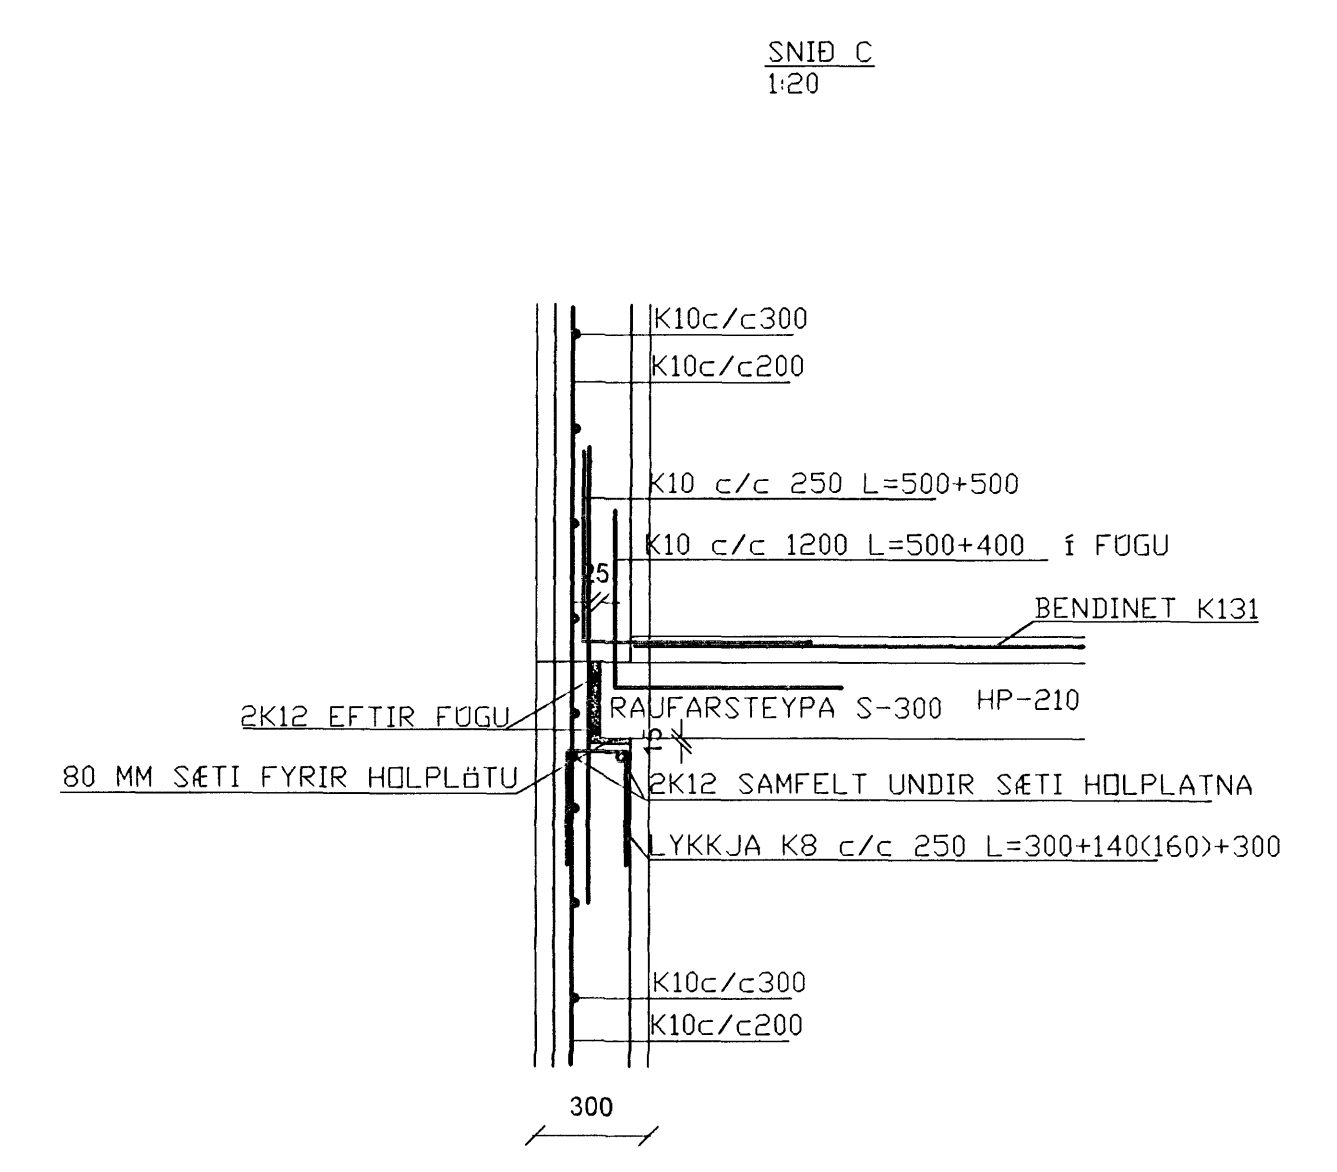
SNIÐ C
1:20

K10c/c300
K10c/c200
K10 c/c 250 L=500+500
K10 c/c 1200 L=500+400 í FÚGU
25
BENDINET K131
2K12 EFTIR FÚGU
RAUFARSTEYPA S-300
HP-210
12
80 MM SÆTI FYRIR HOLPLÖTU
2K12 SAMFELT UNDIR SÆTI HOLPLATNA
LYKKJA K8 c/c 250 L=300+140(160)+300
K10c/c300
K10c/c200
300